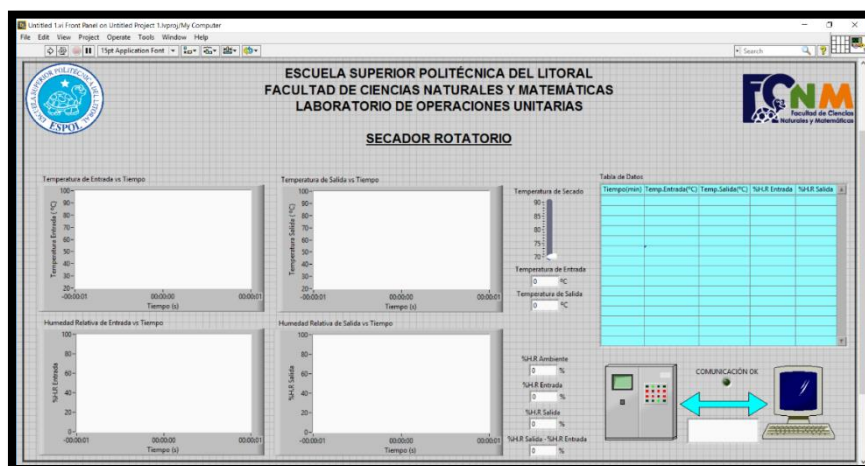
Untitled 1.vi Front Panel on Untitled Project 1.lvproj/My Computer

File Edit View Project Operate Tools Window Help

15pt Application Font

Search

ESPOL

ESCUELA SUPERIOR POLITÉCNICA DEL LITORAL
FACULTAD DE CIENCIAS NATURALES Y MATEMÁTICAS
LABORATORIO DE OPERACIONES UNITARIAS

SECADOR ROTATORIO

FCNM Facultad de Ciencias Naturales y Matemáticas

Temperatura de Entrada vs Tiempo

Temperatura Entrada (°C)

100
90
80
70
60
50
40
30
20

-00:00:01 00:00:00 00:00:01

Tiempo (s)

Temperatura de Salida vs Tiempo

Temperatura Salida (°C)

100
90
80
70
60
50
40
30
20

-00:00:01 00:00:00 00:00:01

Tiempo (s)

Temperatura de Secado

90
85
80
75
70

Temperatura de Entrada

0 ºC

Temperatura de Salida

0 ºC

Tabla de Datos

| Tiempo(min) | Temp.Entrada(°C) | Temp.Salida(°C) | %H.R Entrada | %H.R Salida |
|---|---|---|---|---|

Humedad Relativa de Entrada vs Tiempo

%H.R Entrada

100
80
60
40
20
0

-00:00:01 00:00:00 00:00:01

Tiempo (s)

Humedad Relativa de Salida vs Tiempo

%H.R Salida

100
80
60
40
20
0

-00:00:01 00:00:00 00:00:01

Tiempo (s)

%H.R Ambiente

0 %

%H.R Entrada

0 %

%H.R Salida

0 %

%H.R Salida - %H.R Entrada

0 %

COMUNICACIÓN OK